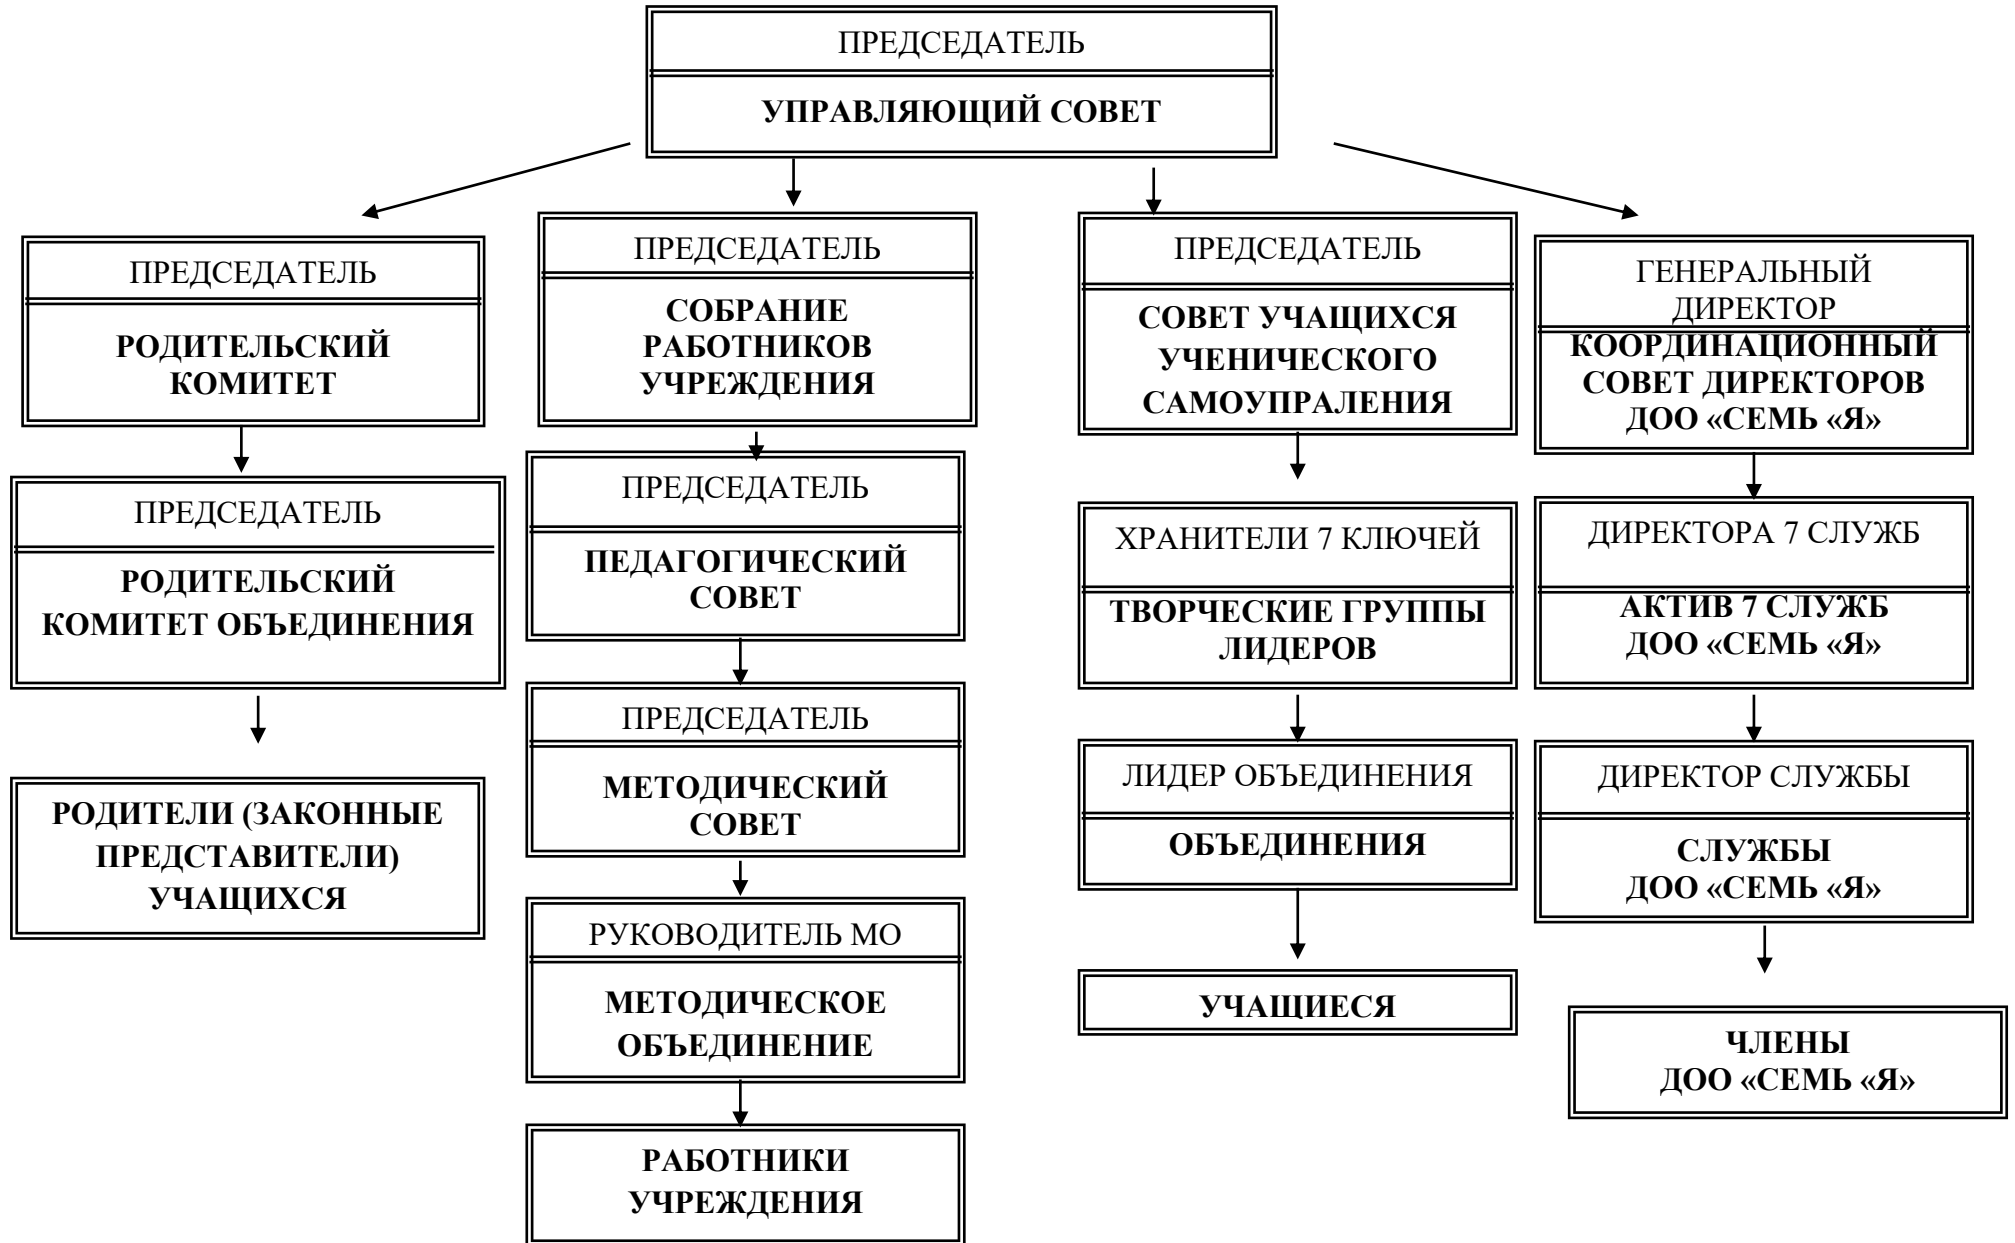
ПРЕДСЕДАТЕЛЬ

УПРАВЛЯЮЩИЙ СОВЕТ

ПРЕДСЕДАТЕЛЬ

РОДИТЕЛЬСКИЙ КОМИТЕТ

ПРЕДСЕДАТЕЛЬ

РОДИТЕЛЬСКИЙ КОМИТЕТ ОБЪЕДИНЕНИЯ

РОДИТЕЛИ (ЗАКОННЫЕ ПРЕДСТАВИТЕЛИ) УЧАЩИХСЯ

ПРЕДСЕДАТЕЛЬ

СОБРАНИЕ РАБОТНИКОВ УЧРЕЖДЕНИЯ

ПРЕДСЕДАТЕЛЬ

ПЕДАГОГИЧЕСКИЙ СОВЕТ

ПРЕДСЕДАТЕЛЬ

МЕТОДИЧЕСКИЙ СОВЕТ

РУКОВОДИТЕЛЬ МО

МЕТОДИЧЕСКОЕ ОБЪЕДИНЕНИЕ

РАБОТНИКИ УЧРЕЖДЕНИЯ

ПРЕДСЕДАТЕЛЬ

СОВЕТ УЧАЩИХСЯ УЧЕНИЧЕСКОГО САМОУПРАЛЕНИЯ

ХРАНИТЕЛИ 7 КЛЮЧЕЙ

ТВОРЧЕСКИЕ ГРУППЫ ЛИДЕРОВ

ЛИДЕР ОБЪЕДИНЕНИЯ

ОБЪЕДИНЕНИЯ

УЧАЩИЕСЯ

ГЕНЕРАЛЬНЫЙ ДИРЕКТОР

КООРДИНАЦИОННЫЙ СОВЕТ ДИРЕКТОРОВ ДОО «СЕМЬ «Я»

ДИРЕКТОРА 7 СЛУЖБ

АКТИВ 7 СЛУЖБ ДОО «СЕМЬ «Я»

ДИРЕКТОР СЛУЖБЫ

СЛУЖБЫ ДОО «СЕМЬ «Я»

ЧЛЕНЫ ДОО «СЕМЬ «Я»